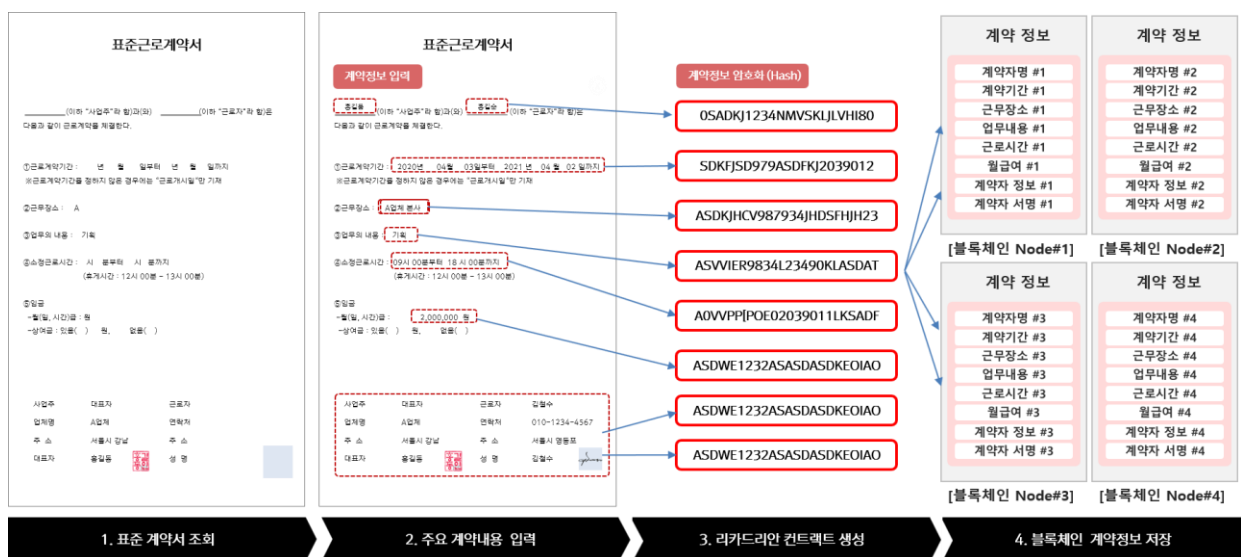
표준근로계약서

________(이하 "사업주"라 함)과(와) ________(이하 "근로자"라 함)은 다음과 같이 근로계약을 체결한다.

①근로계약기간 : 년 월 일부터 년 월 일까지
※근로계약기간을 정하지 않은 경우에는 "근로개시일"만 기재

②근무장소 : A

③업무의 내용 : 기획

④소정근로시간 : 시 분부터 시 분까지
(휴게시간 : 12시 00분 ~ 13시 00분)

⑤임금
-월(일, 시간)급 : 원
-상여금 : 있음( ) 원, 없음( )

사업주 대표자 근로자
업체명 A업체 연락처
주 소 서울시 강남 주 소
대표자 홍길동 성 명

표준근로계약서

계약정보 입력

홍길동 (이하 "사업주"라 함)과(와) 홍길순 (이하 "근로자"라 함)은 다음과 같이 근로계약을 체결한다.

①근로계약기간 : 2020년 04월 03일부터 2021 년 04 월 02 일까지
※근로계약기간을 정하지 않은 경우에는 "근로개시일"만 기재

②근무장소 : A업체 본사

③업무의 내용 : 기획

④소정근로시간 : 09시 00분부터 18 시 00분까지
(휴게시간 : 12시 00분 ~ 13시 00분)

⑤임금
-월(일, 시간)급 : 2,000,000 원
-상여금 : 있음( ) 원, 없음( )

사업주 대표자 근로자 김철수
업체명 A업체 연락처 010-1234-4567
주 소 서울시 강남 주 소 서울시 영등포
대표자 홍길동 성 명 김철수

계약정보 암호화 (Hash)

0SADKJ1234NMVSKLJLVHI80
SDKFJSD979ASDFKJ2039012
ASDKJHCV987934JHDSFHJH23
ASVVIER9834L23490KLASDAT
A0VVPP[POE02039011LKSADF
ASDWE1232ASASDASDKEOIAO
ASDWE1232ASASDASDKEOIAO
ASDWE1232ASASDASDKEOIAO

계약 정보
계약자명 #1
계약기간 #1
근무장소 #1
업무내용 #1
근로시간 #1
월급여 #1
계약자 정보 #1
계약자 서명 #1
[블록체인 Node#1]

계약 정보
계약자명 #2
계약기간 #2
근무장소 #2
업무내용 #2
근로시간 #2
월급여 #2
계약자 정보 #2
계약자 서명 #2
[블록체인 Node#2]

계약 정보
계약자명 #3
계약기간 #3
근무장소 #3
업무내용 #3
근로시간 #3
월급여 #3
계약자 정보 #3
계약자 서명 #3
[블록체인 Node#3]

계약 정보
계약자명 #4
계약기간 #4
근무장소 #4
업무내용 #4
근로시간 #4
월급여 #4
계약자 정보 #4
계약자 서명 #4
[블록체인 Node#4]

1. 표준 계약서 조회
2. 주요 계약내용 입력
3. 리카드리안 컨트랙트 생성
4. 블록체인 계약정보 저장